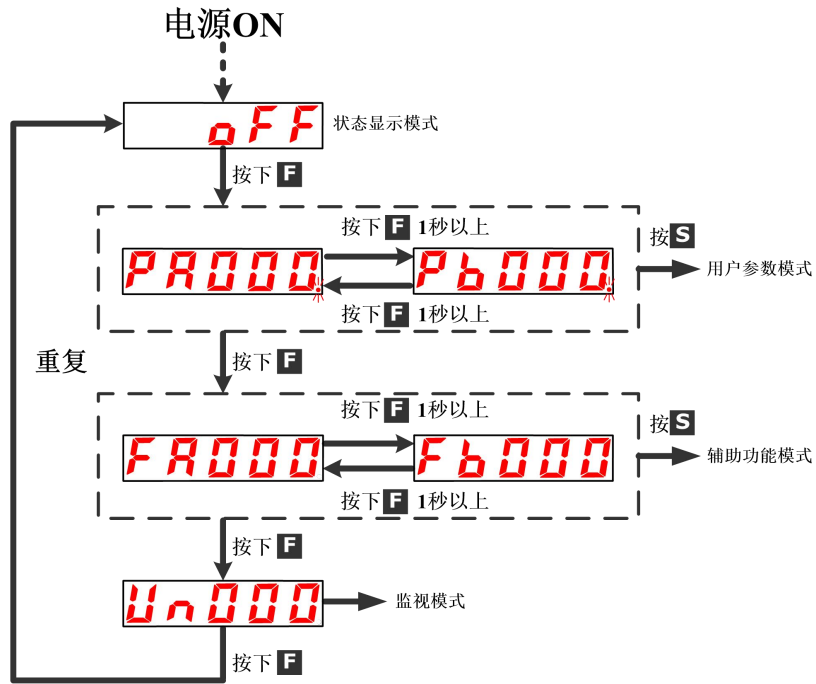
电源ON

oFF 状态显示模式

按下 F

按下 F 1秒以上

PA000. Pb000.

按下 F 1秒以上

按 S 用户参数模式

重复

按下 F

按下 F 1秒以上

FA000 Fb000

按下 F 1秒以上

按 S 辅助功能模式

按下 F

Un000 监视模式

按下 F